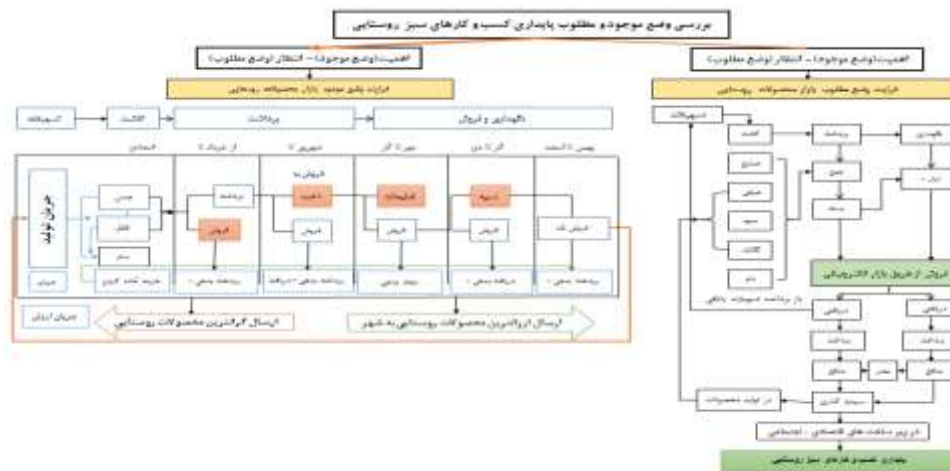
بررسی وضع موجود و مطلوب پایداری کسب و کارهای سبز روستایی

اهمیت (وضع موجود) – انتظار (وضع مطلوب)

فرایند پشتیبانی وضع موجود بازار محصولات روستایی

تسهیلات

کاشت

برداشت

نگهداری و فروش

حرکت تولید

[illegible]

ارسال گرانترین محصولات روستایی

ارسال ارزانترین محصولات روستایی به شهر

جریان ارزش

اهمیت (وضع موجود) – انتظار (وضع مطلوب)

فرایند وضع مطلوب بازار محصولات روستایی

تسهیلات

کاشت

برداشت

نگهداری

صنایع

فروش از طریق بازار الکترونیکی

در تولید محصولات

در زیر ساخت های اقتصادی – اجتماعی

پایداری کسب و کارهای سبز روستایی